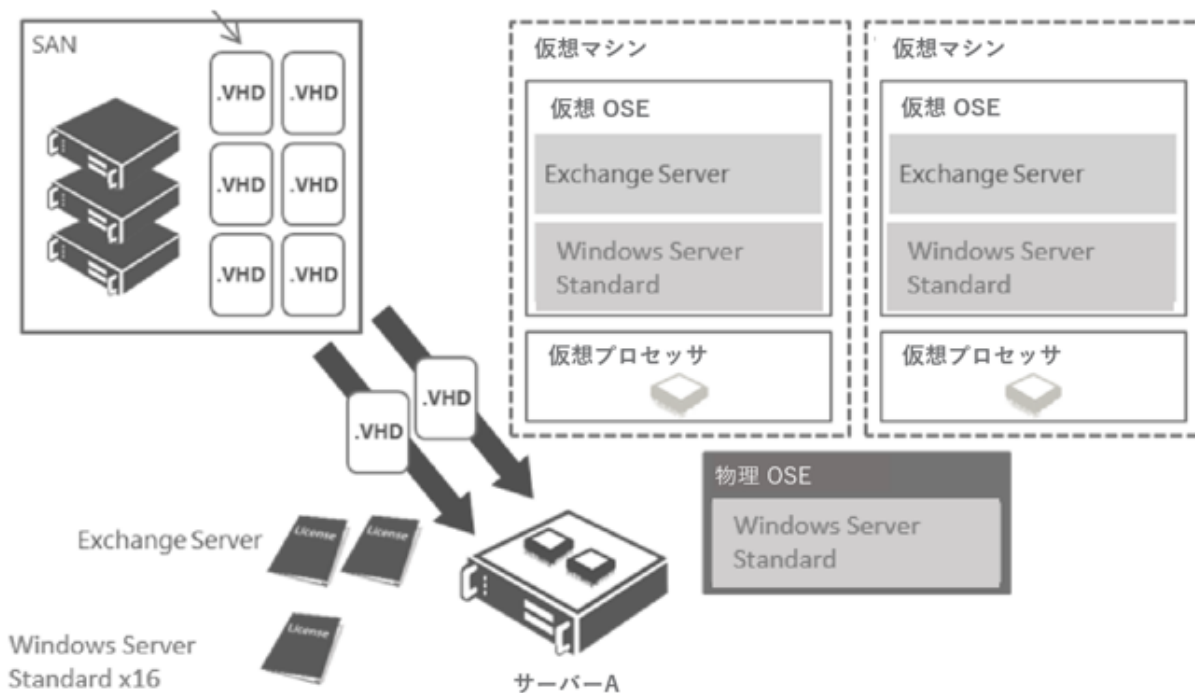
SAN

.VHD
.VHD
.VHD
.VHD
.VHD
.VHD

仮想マシン
仮想 OSE
Exchange Server
Windows Server Standard
仮想プロセッサ

仮想マシン
仮想 OSE
Exchange Server
Windows Server Standard
仮想プロセッサ

.VHD
.VHD

物理 OSE
Windows Server Standard

Exchange Server
License
License

Windows Server Standard x16
License

サーバーA